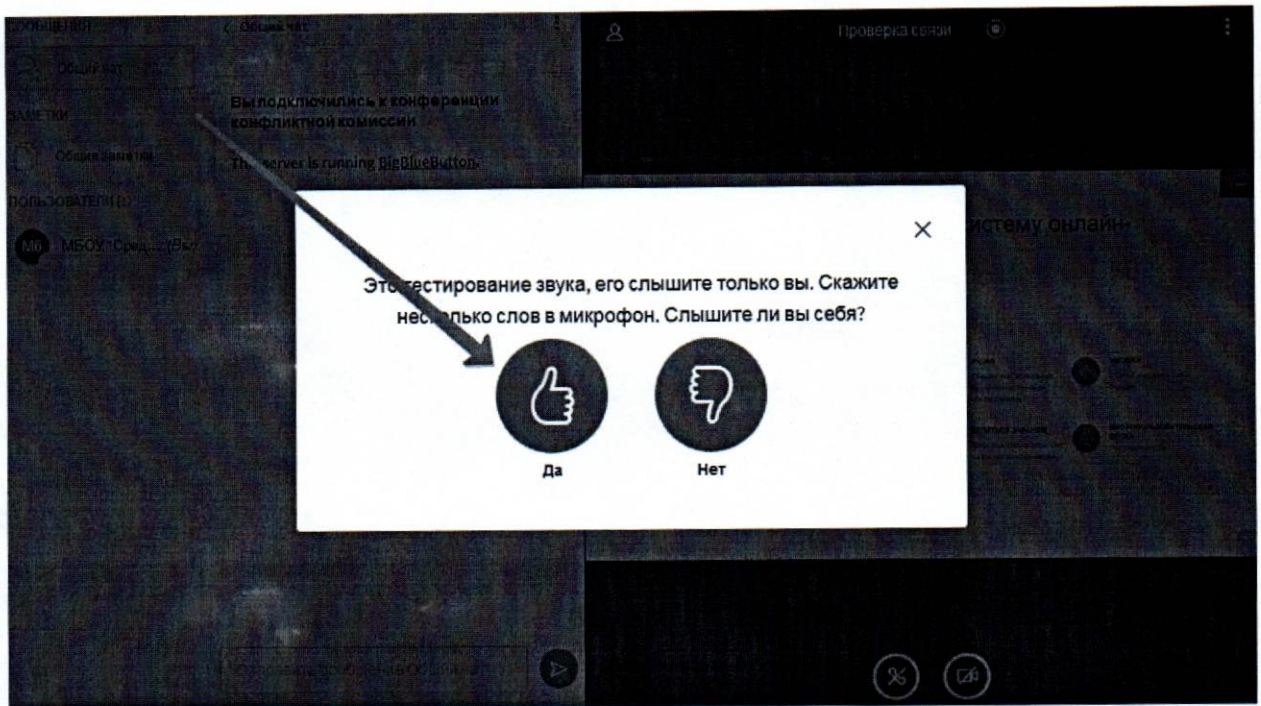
СООБЩЕНИЯ

Общий чат

ЗАМЕТКИ

Общие заметки

ПОЛЬЗОВАТЕЛИ (1)

МБ МБОУ "Средн...(Вы)

< Общий чат

Вы подключились к конференции конфликтной комиссии

The server is running BigBlueButton.

Проверка связи

систему онлайн-

×

Это тестирование звука, его слышите только вы. Скажите несколько слов в микрофон. Слышите ли вы себя?

Да

Нет